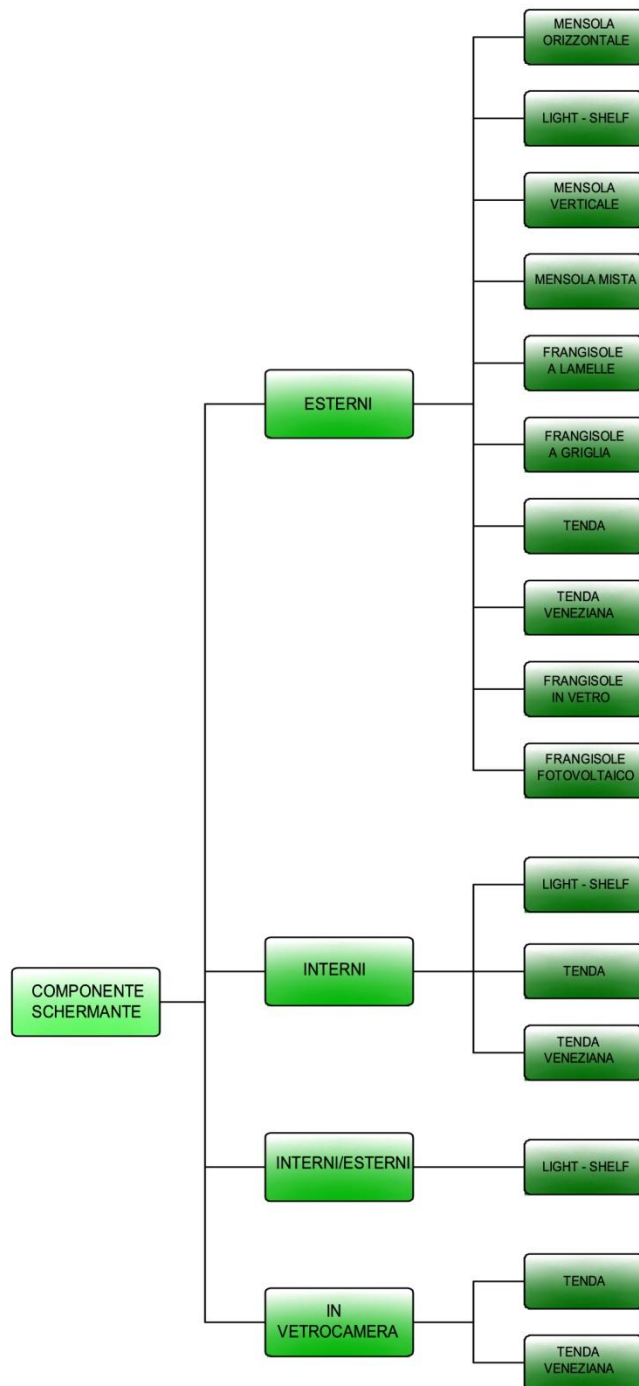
COMPONENTE SCHERMANTE

ESTERNI

MENSOLA ORIZZONTALE

LIGHT - SHELF

MENSOLA VERTICALE

MENSOLA MISTA

FRANGISOLE A LAMELLE

FRANGISOLE A GRIGLIA

TENDA

TENDA VENEZIANA

FRANGISOLE IN VETRO

FRANGISOLE FOTOVOLTAICO

INTERNI

LIGHT - SHELF

TENDA

TENDA VENEZIANA

INTERNI/ESTERNI

LIGHT - SHELF

IN VETROCAMERA

TENDA

TENDA VENEZIANA